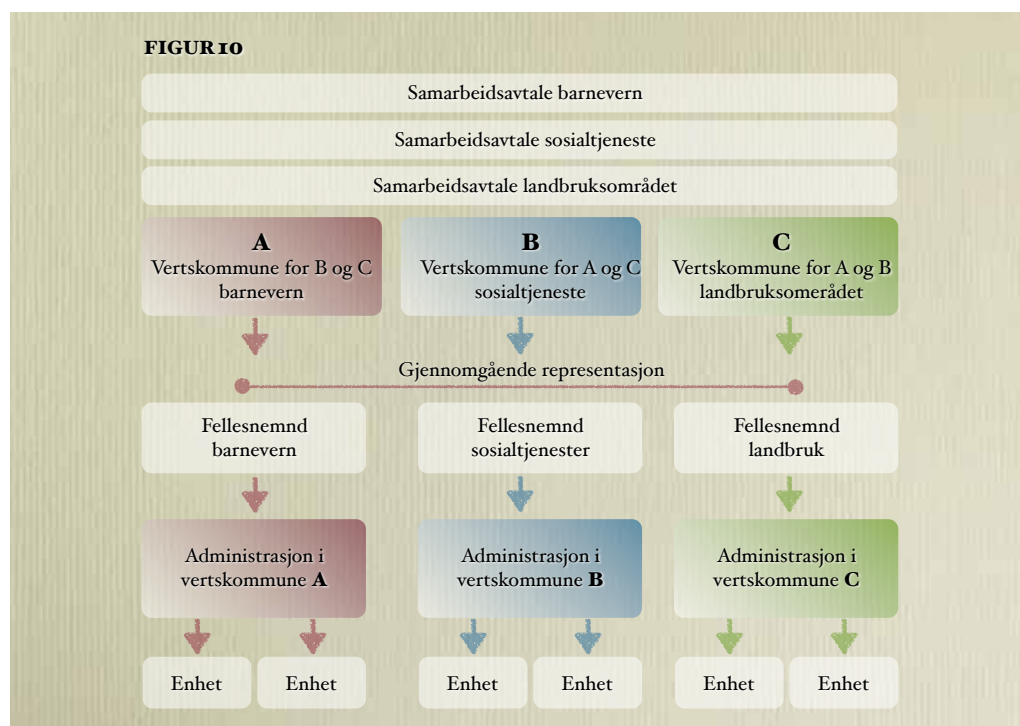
FIGUR 10

Samarbeidsavtale barnevern

Samarbeidsavtale sosialtjeneste

Samarbeidsavtale landbruksområdet

**A**
Vertskommune for B og C barnevern

**B**
Vertskommune for A og C sosialtjeneste

**C**
Vertskommune for A og B landbruksomerådet

Gjennomgående representasjon

Fellesnemnd barnevern

Fellesnemnd sosialtjenester

Fellesnemnd landbruk

Administrasjon i vertskommune **A**

Administrasjon i vertskommune **B**

Administrasjon i vertskommune **C**

Enhet

Enhet

Enhet

Enhet

Enhet

Enhet